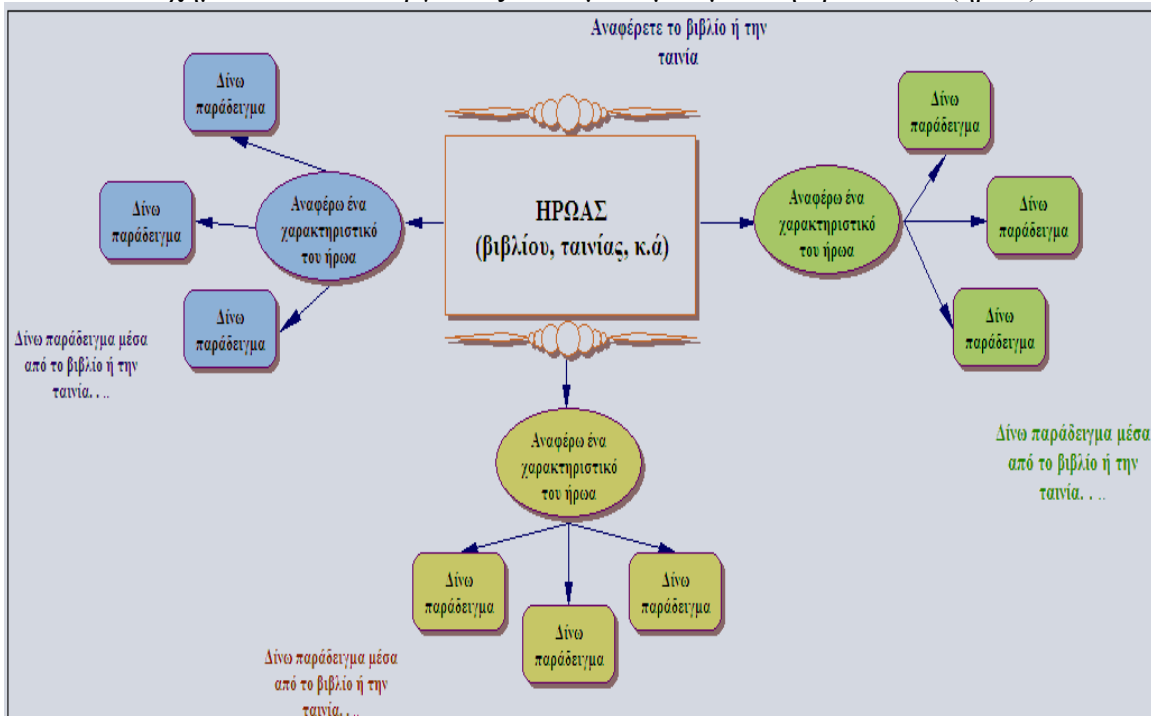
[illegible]

Αναφέρετε το βιβλίο ή την ταινία

ΗΡΩΑΣ
(βιβλίου, ταινίας, κ.ά)

Αναφέρω ένα χαρακτηριστικό του ήρωα

Δίνω παράδειγμα

Δίνω παράδειγμα

Δίνω παράδειγμα

Δίνω παράδειγμα μέσα από το βιβλίο ή την ταινία. . ..

Αναφέρω ένα χαρακτηριστικό του ήρωα

Δίνω παράδειγμα

Δίνω παράδειγμα

Δίνω παράδειγμα

Δίνω παράδειγμα μέσα από το βιβλίο ή την ταινία. . ..

Αναφέρω ένα χαρακτηριστικό του ήρωα

Δίνω παράδειγμα

Δίνω παράδειγμα

Δίνω παράδειγμα

Δίνω παράδειγμα μέσα από το βιβλίο ή την ταινία. . ..